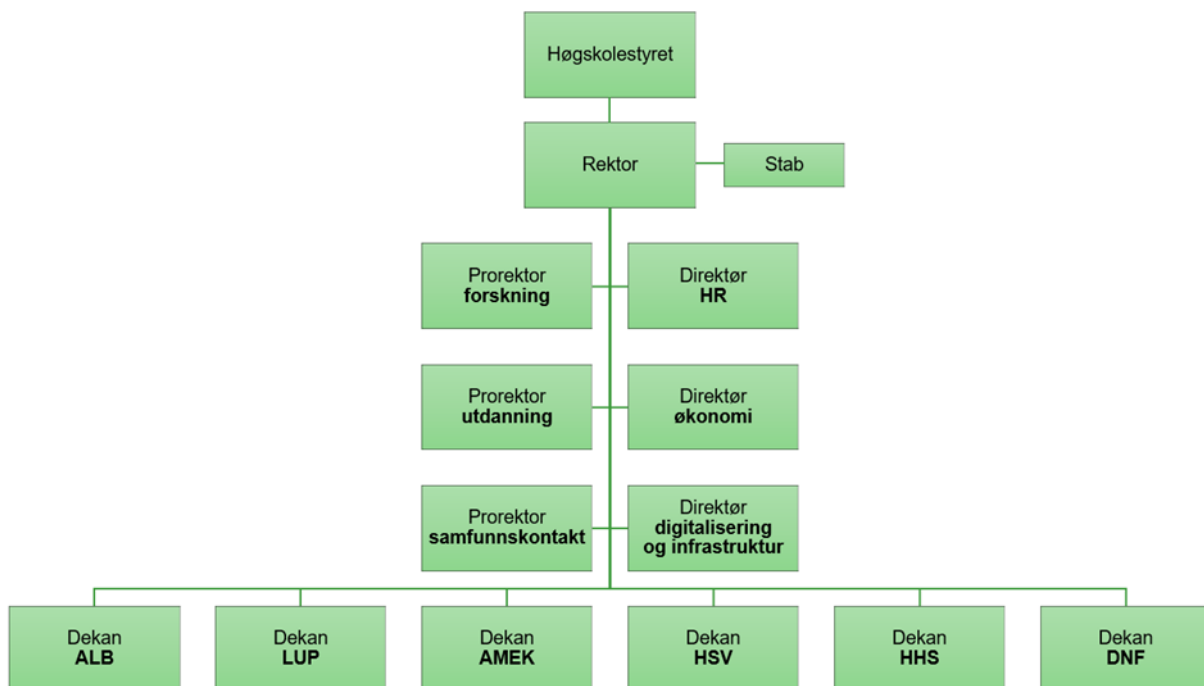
Høgskolestyret

Rektor

Stab

Prorektor **forskning**

Direktør **HR**

Prorektor **utdanning**

Direktør **økonomi**

Prorektor **samfunnskontakt**

Direktør **digitalisering og infrastruktur**

Dekan **ALB**

Dekan **LUP**

Dekan **AMEK**

Dekan **HSV**

Dekan **HHS**

Dekan **DNF**